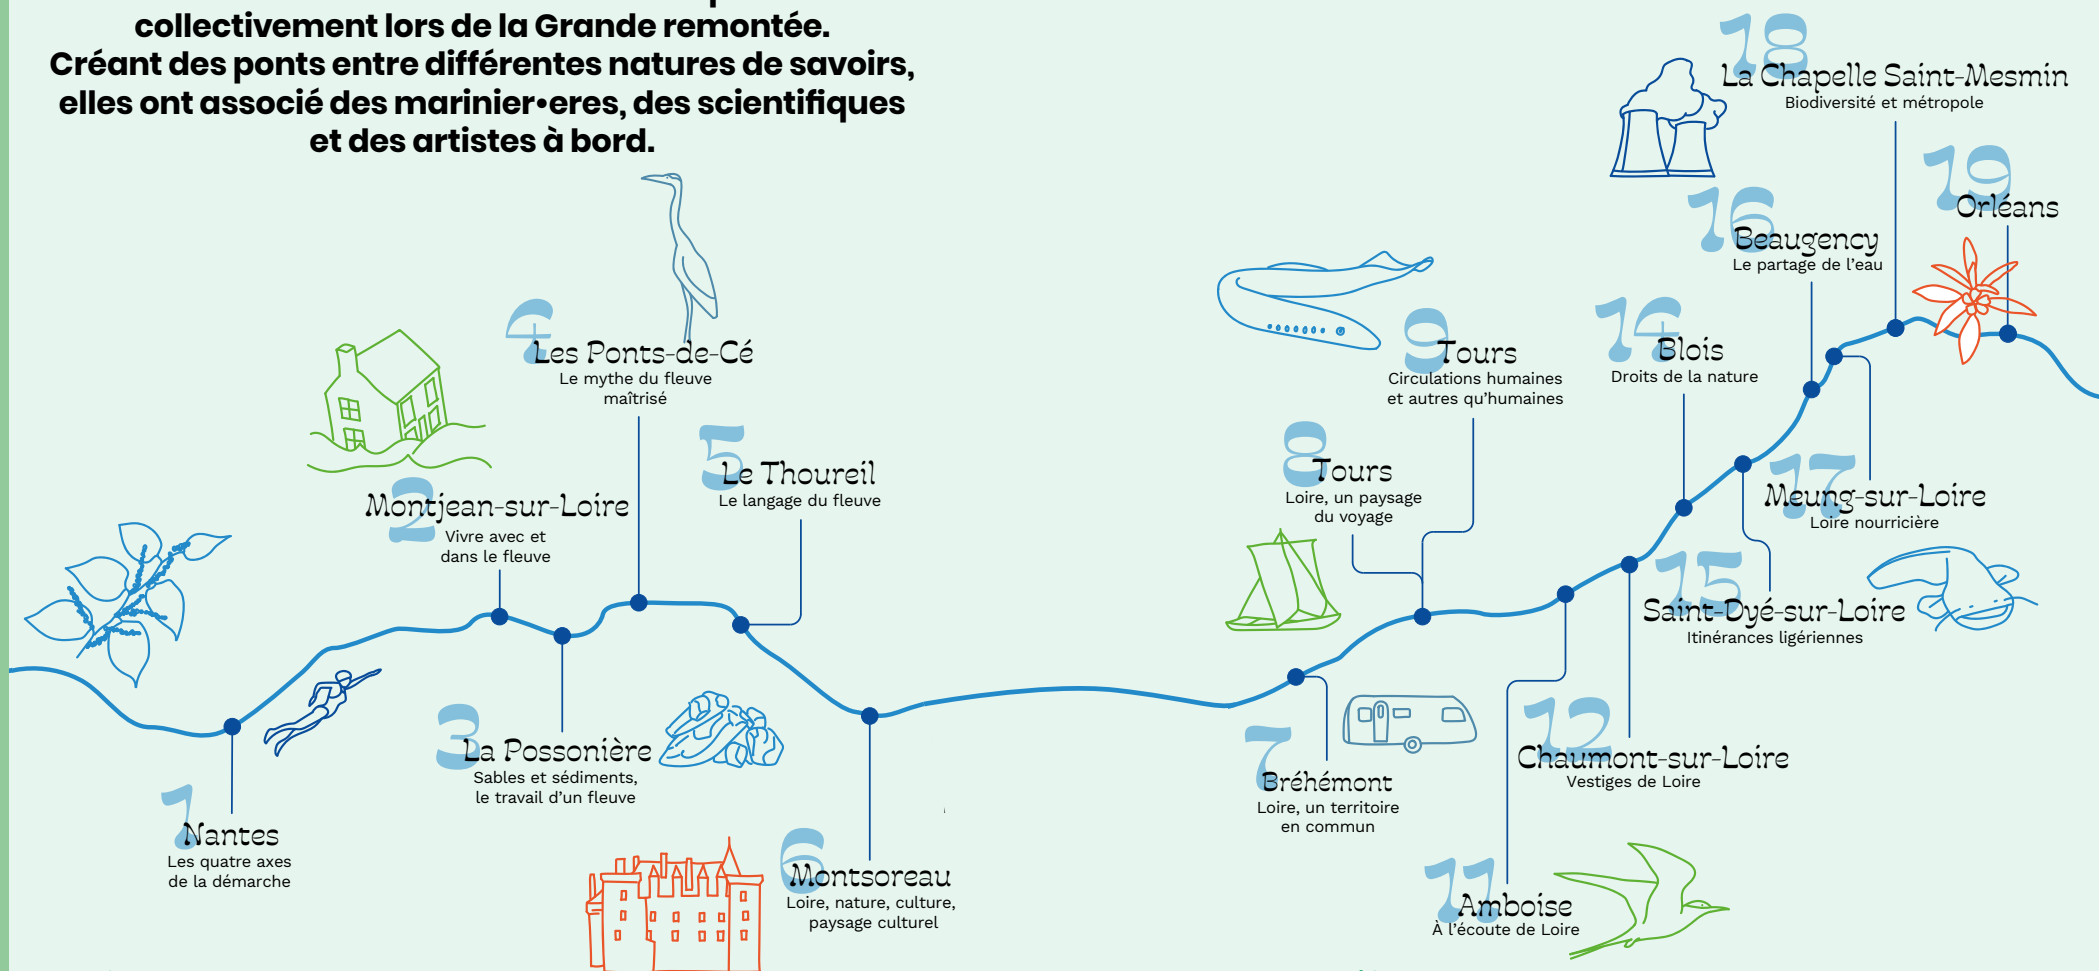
collectivement lors de la Grande remontée. Créant des ponts entre différentes natures de savoirs, elles ont associé des marinier•eres, des scientifiques et des artistes à bord.

1 Nantes
Les quatre axes de la démarche

2 Montjean-sur-Loire
Vivre avec et dans le fleuve

3 La Possonière
Sables et sédiments, le travail d'un fleuve

4 Les Ponts-de-Cé
Le mythe du fleuve maîtrisé

5 Le Thoureil
Le langage du fleuve

6 Montsoreau
Loire, nature, culture, paysage culturel

7 Bréhémont
Loire, un territoire en commun

8 Tours
Loire, un paysage du voyage

9 Tours
Circulations humaines et autres qu'humaines

11 Amboise
À l'écoute de Loire

12 Chaumont-sur-Loire
Vestiges de Loire

14 Blois
Droits de la nature

15 Saint-Dyé-sur-Loire
Itinérances ligériennes

16 Beaugency
Le partage de l'eau

17 Meung-sur-Loire
Loire nourricière

18 La Chapelle Saint-Mesmin
Biodiversité et métropole

19 Orléans